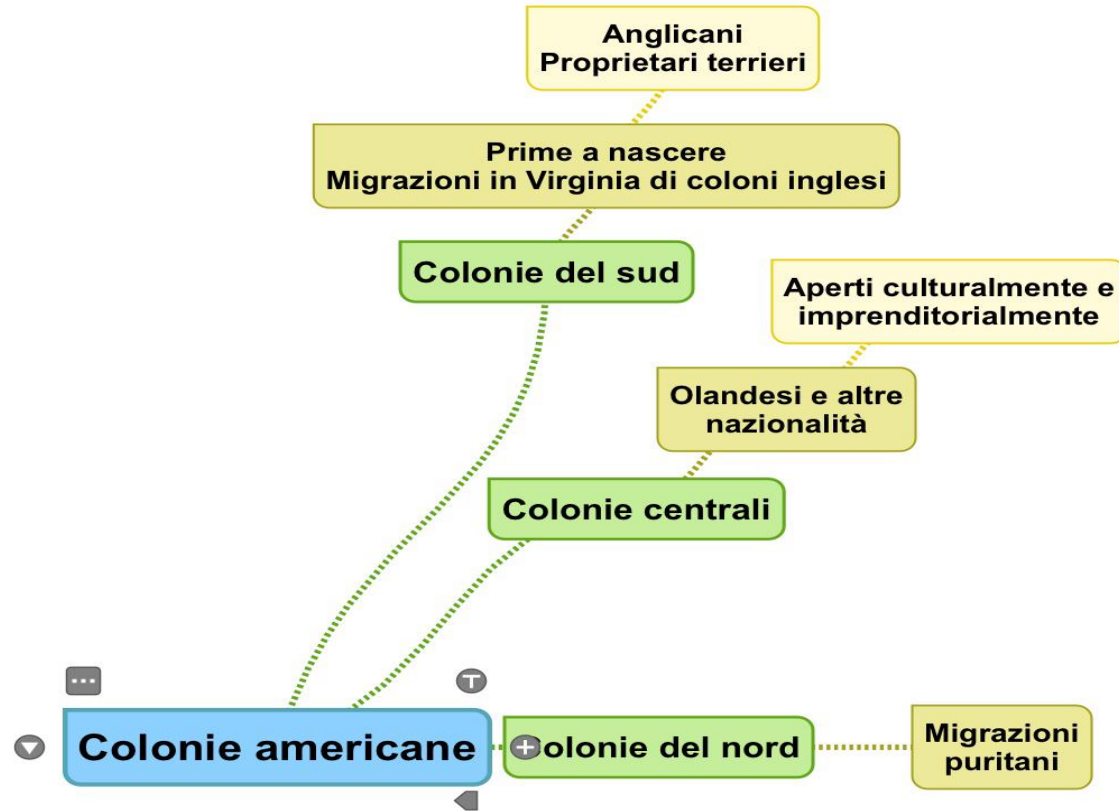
Anglicani
Proprietari terrieri

Prime a nascere
Migrazioni in Virginia di coloni inglesi

Colonie del sud

Aperti culturalmente e imprenditorialmente

Olandesi e altre nazionalità

Colonie centrali

Colonie americane

Colonie del nord

Migrazioni puritani